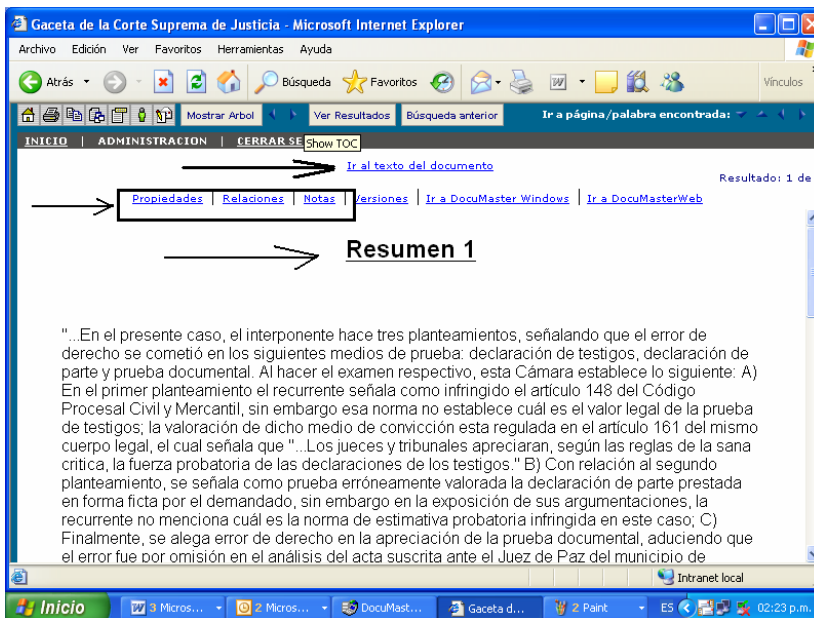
Gaceta de la Corte Suprema de Justicia - Microsoft Internet Explorer

Archivo Edición Ver Favoritos Herramientas Ayuda

Atrás Búsqueda Favoritos Vínculos

Mostrar Arbol Ver Resultados Búsqueda anterior Ir a página/palabra encontrada:

INICIO | ADMINISTRACION | CERRAR SE Show TOC

Ir al texto del documento

Resultado: 1 de

Propiedades | Relaciones | Notas | Versiones | Ir a DocuMaster Windows | Ir a DocuMasterWeb

Resumen 1

"...En el presente caso, el interponente hace tres planteamientos, señalando que el error de derecho se cometió en los siguientes medios de prueba: declaración de testigos, declaración de parte y prueba documental. Al hacer el examen respectivo, esta Cámara establece lo siguiente: A) En el primer planteamiento el recurrente señala como infringido el artículo 148 del Código Procesal Civil y Mercantil, sin embargo esa norma no establece cuál es el valor legal de la prueba de testigos; la valoración de dicho medio de convicción esta regulada en el artículo 161 del mismo cuerpo legal, el cual señala que "...Los jueces y tribunales apreciaran, según las reglas de la sana critica, la fuerza probatoria de las declaraciones de los testigos." B) Con relación al segundo planteamiento, se señala como prueba erróneamente valorada la declaración de parte prestada en forma ficta por el demandado, sin embargo en la exposición de sus argumentaciones, la recurrente no menciona cuál es la norma de estimativa probatoria infringida en este caso; C) Finalmente, se alega error de derecho en la apreciación de la prueba documental, aduciendo que el error fue por omisión en el análisis del acta suscrita ante el Juez de Paz del municipio de

Intranet local

Inicio 3 Micros... 2 Micros... DocuMast... Gaceta d... 2 Paint ES 02:23 p.m.